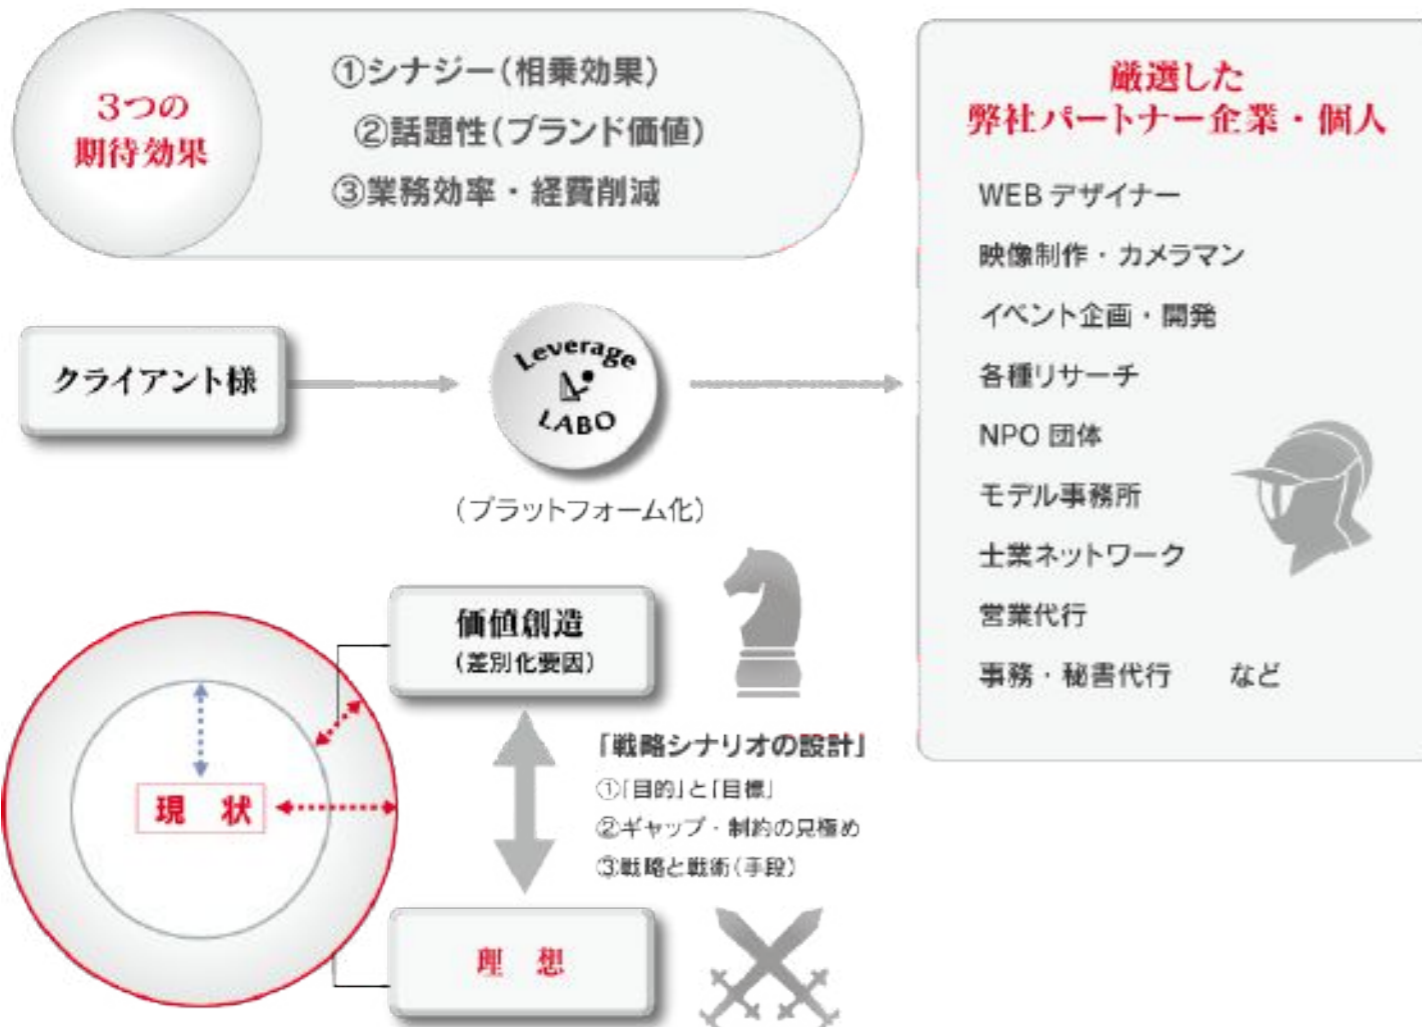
3つの
期待効果

①シナジー（相乗効果）
②話題性（ブランド価値）
③業務効率・経費削減

厳選した
弊社パートナー企業・個人

WEB デザイナー
映像制作・カメラマン
イベント企画・開発
各種リサーチ
NPO 団体
モデル事務所
士業ネットワーク
営業代行
事務・秘書代行　など

クライアント様

Leverage
LABO

（プラットフォーム化）

価値創造
（差別化要因）

現　状

「戦略シナリオの設計」
①「目的」と「目標」
②ギャップ・制約の見極め
③戦略と戦術（手段）

理　想